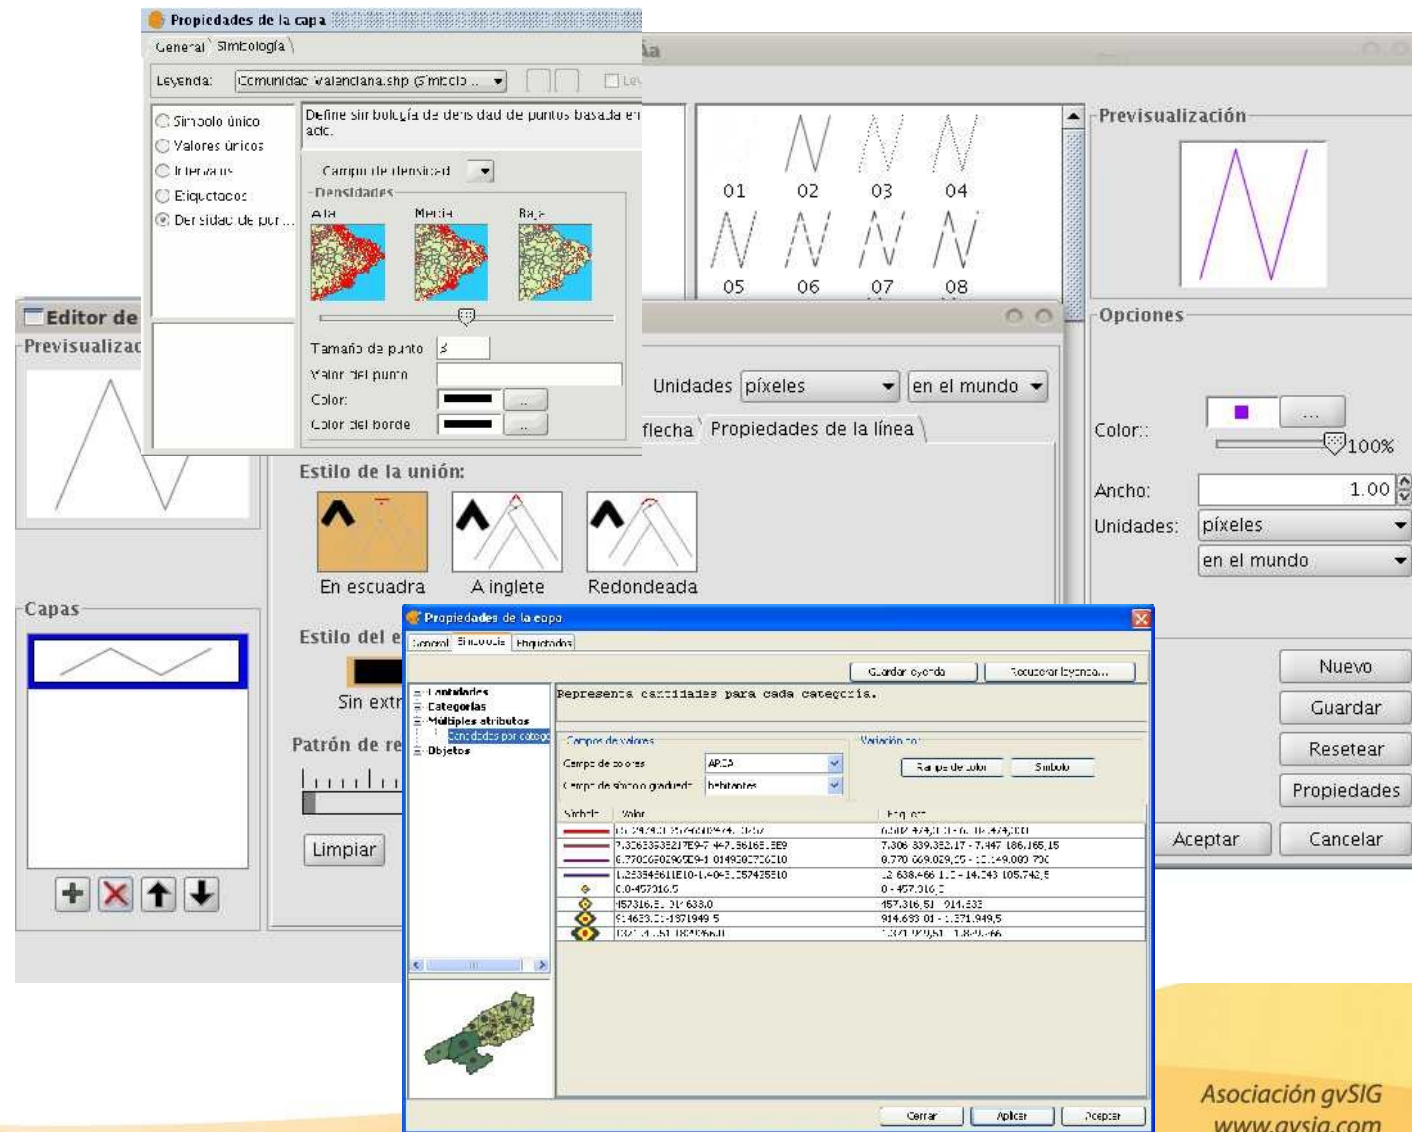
Propiedades de la capa

General Simbología

Leyenda: Comunidad valenciana.shp (Símbolo ...

Símbolo único
Valores únicos
Intervalos
Etiquetados
Densidad de pun...

Define simbología de densidad de puntos basada en adic.

Campo de densidad
Densidades
Alta
Media
Baja

Tamaño de punto 3
Valor del punto
Color:
Color del borde

Editor de
Previsualizac

01 02 03 04
05 06 07 08

Previsualización

Opciones

Color::
100%

Ancho: 1.00
Unidades: píxeles
en el mundo

Unidades píxeles en el mundo

flecha Propiedades de la línea

Estilo de la unión:
En escuadra
A inglete
Redondeada

Estilo del e
Sin extr

Patrón de re

Limpiar

Capas

Nuevo
Guardar
Resetear
Propiedades
Aceptar
Cancelar

Propiedades de la capa

General Simbología Etiquetados

Guardar leyenda Recuperar leyenda...

Cantidades
Categorías
Múltiples atributos
Cantidades por catego
Objetos

Representa cantidades para cada categoría.

Campos de valores
Campo de colores AREA
Campo de símbolo graduado habitantes

Variación por:
Rampa de color
Símbolo

Símbolo Valor Etiqueta

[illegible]
7.306339352E17E9-7.447186165.15E9 | 7.306 339.352,17 - 7.447 186.165,15
8.770669029E5E9-1.0149306770E10 | 8.770 669.029,55 - 10.149.069.770
1.2638466116E10-1.4043105742E10 | 12.638.466.111 - 14.043.105.742,5
0.0-457016.5 | 0 - 457.016,5
457316.51-914633.0 | 457.316,51 - 914.633
914633.01-1371949.5 | 914.633,01 - 1.371.949,5
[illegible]

Cerrar Aplicar Aceptar

Asociación gvSIG
www.gvsig.com